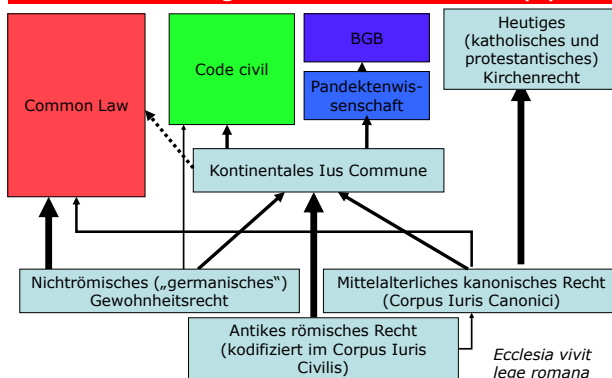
Common Law

Code civil

BGB

Pandektenwissenschaft

Heutiges (katholisches und protestantisches) Kirchenrecht

Kontinentales Ius Commune

Nichtrömisches („germanisches") Gewohnheitsrecht

Mittelalterliches kanonisches Recht (Corpus Iuris Canonici)

Antikes römisches Recht (kodifiziert im Corpus Iuris Civilis)

Ecclesia vivit lege romana